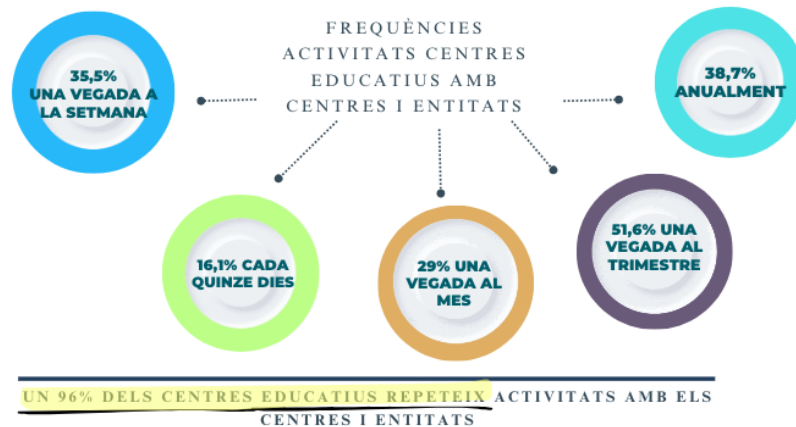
FREQÜÈNCIES ACTIVITATS CENTRES EDUCATIUS AMB CENTRES I ENTITATS

35,5% UNA VEGADA A LA SETMANA

38,7% ANUALMENT

16,1% CADA QUINZE DIES

29% UNA VEGADA AL MES

51,6% UNA VEGADA AL TRIMESTRE

UN 96% DELS CENTRES EDUCATIUS REPETEIX ACTIVITATS AMB ELS CENTRES I ENTITATS